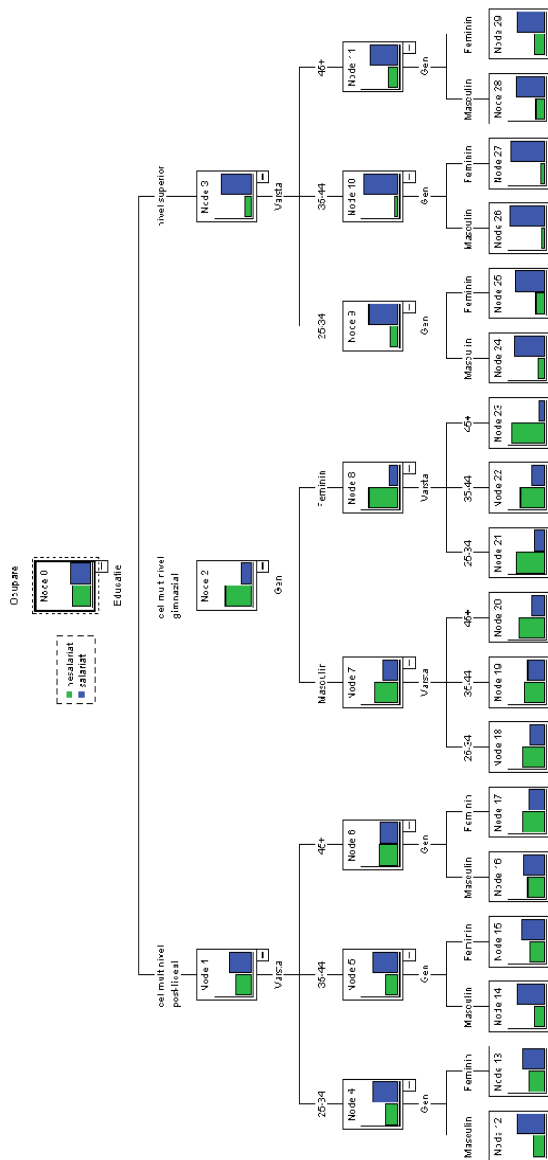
Ocupare

nesalariat
salariat

Node 0
Educatie

cel mult nivel postliceal
Node 1
Varsta

cel mult nivel gimnazial
Node 2
Gen

nivel superior
Node 3
Varsta

25-34
Node 4
Gen
Masculin
Node 12
Feminin
Node 13

35-44
Node 5
Gen
Masculin
Node 14
Feminin
Node 15

45+
Node 6
Gen
Masculin
Node 16
Feminin
Node 17

Masculin
Node 7
Varsta
25-34
Node 18
35-44
Node 19
45+
Node 20

Feminin
Node 8
Varsta
25-34
Node 21
35-44
Node 22
45+
Node 23

25-34
Node 9
Gen
Masculin
Node 24
Feminin
Node 25

35-44
Node 10
Gen
Masculin
Node 26
Feminin
Node 27

45+
Node 11
Gen
Masculin
Node 28
Feminin
Node 29